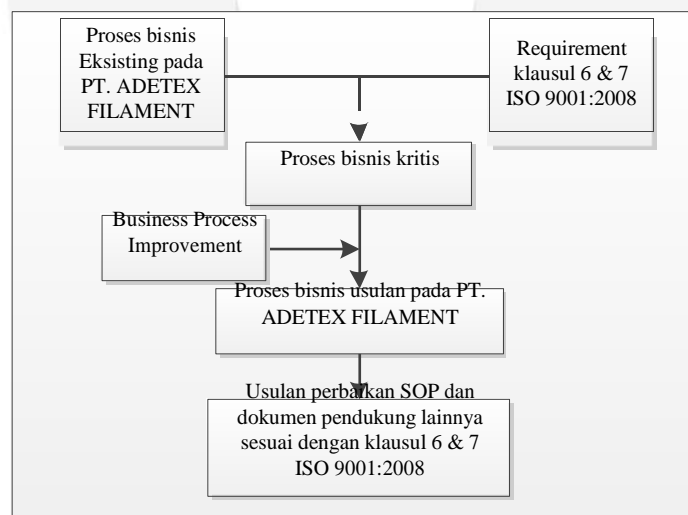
Proses bisnis Eksisting pada PT. ADETEX FILAMENT

Requirement klausul 6 & 7 ISO 9001:2008

Proses bisnis kritis

Business Process Improvement

Proses bisnis usulan pada PT. ADETEX FILAMENT

Usulan perbaikan SOP dan dokumen pendukung lainnya sesuai dengan klausul 6 & 7 ISO 9001:2008